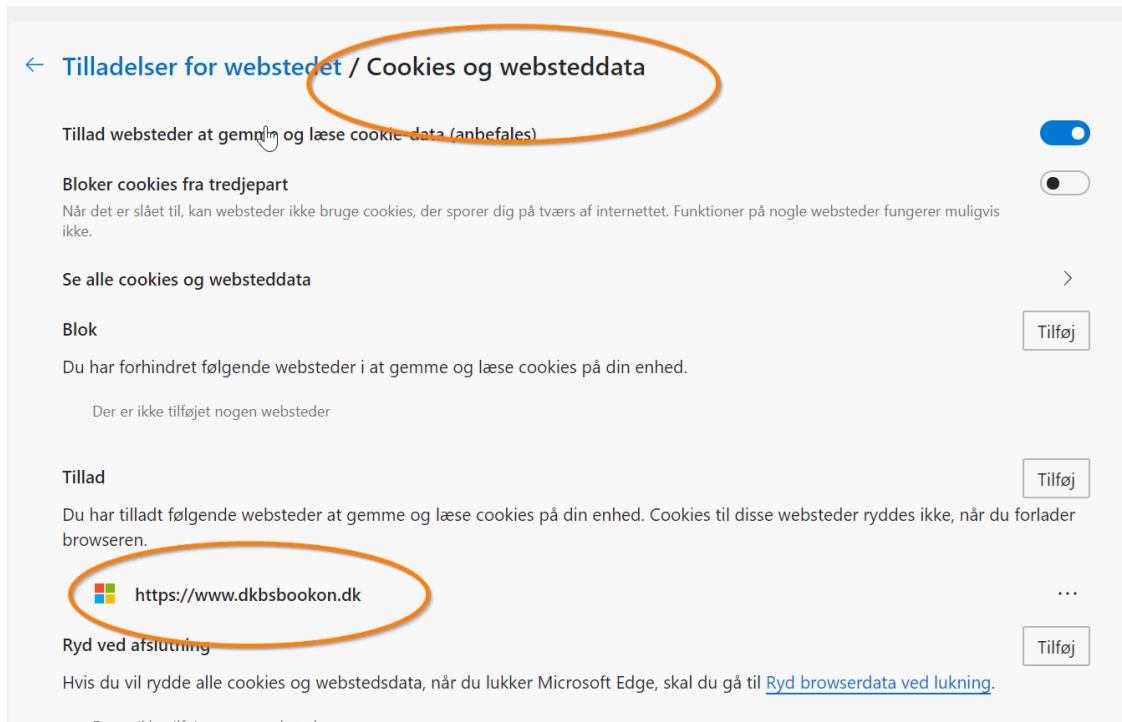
← Tilladelser for webstedet / Cookies og websteddata

Tillad websteder at gem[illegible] og læse cookie-data (anbefales)

Bloker cookies fra tredjepart
Når det er slået til, kan websteder ikke bruge cookies, der sporer dig på tværs af internettet. Funktioner på nogle websteder fungerer muligvis ikke.

Se alle cookies og websteddata

Blok
Tilføj
Du har forhindret følgende websteder i at gemme og læse cookies på din enhed.

Der er ikke tilføjet nogen websteder

Tillad
Tilføj
Du har tilladt følgende websteder at gemme og læse cookies på din enhed. Cookies til disse websteder ryddes ikke, når du forlader browseren.

https://www.dkbsbookon.dk
...

Ryd ved afslutning
Tilføj
Hvis du vil rydde alle cookies og webstedsdata, når du lukker Microsoft Edge, skal du gå til Ryd browserdata ved lukning.

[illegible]